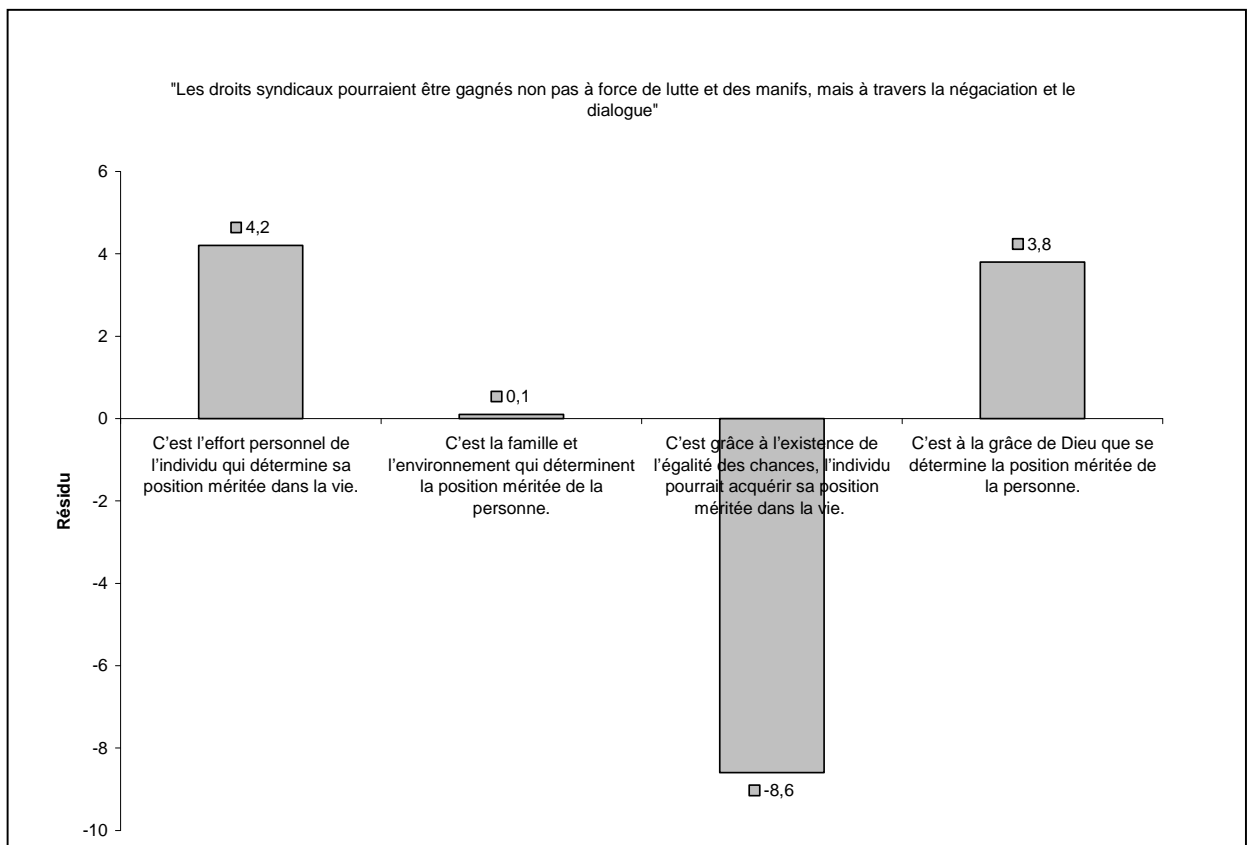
"Les droits syndicaux pourraient être gagnés non pas à force de lutte et des manifs, mais à travers la négaciation et le dialogue"

6
4
2
0
-2
-4
-6
-8
-10

Résidu

4,2
0,1
-8,6
3,8

C'est l'effort personnel de l'individu qui détermine sa position méritée dans la vie.

C'est la famille et l'environnement qui déterminent la position méritée de la personne.

C'est grâce à l'existence de l'égalité des chances, l'individu pourrait acquérir sa position méritée dans la vie.

C'est à la grâce de Dieu que se détermine la position méritée de la personne.